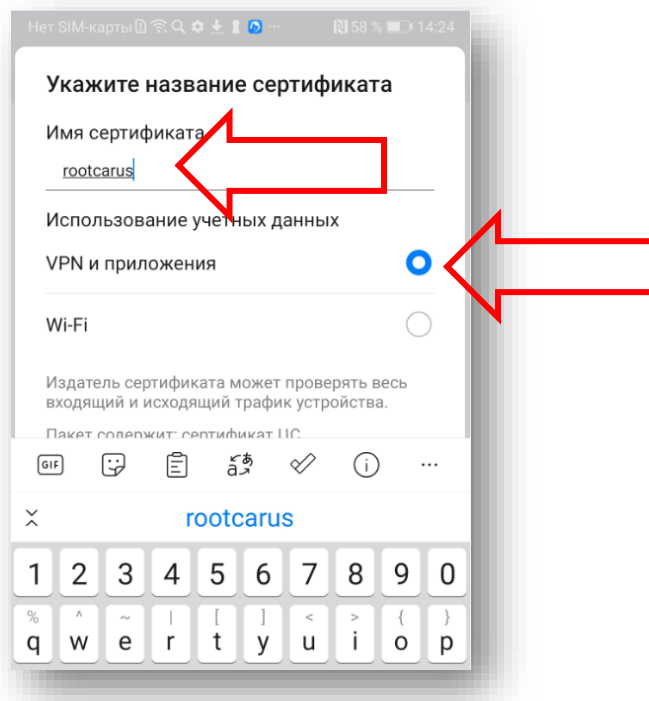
Нет SIM-карты 58 % 14:24

Укажите название сертификата

Имя сертификата

rootcarus

Использование учетных данных

VPN и приложения

Wi-Fi

Издатель сертификата может проверять весь входящий и исходящий трафик устройства.

Пакет содержит: сертификат ЦС

GIF

rootcarus

1 2 3 4 5 6 7 8 9 0

% ^ ~ | [ ] < > { }

q w e r t y u i o p